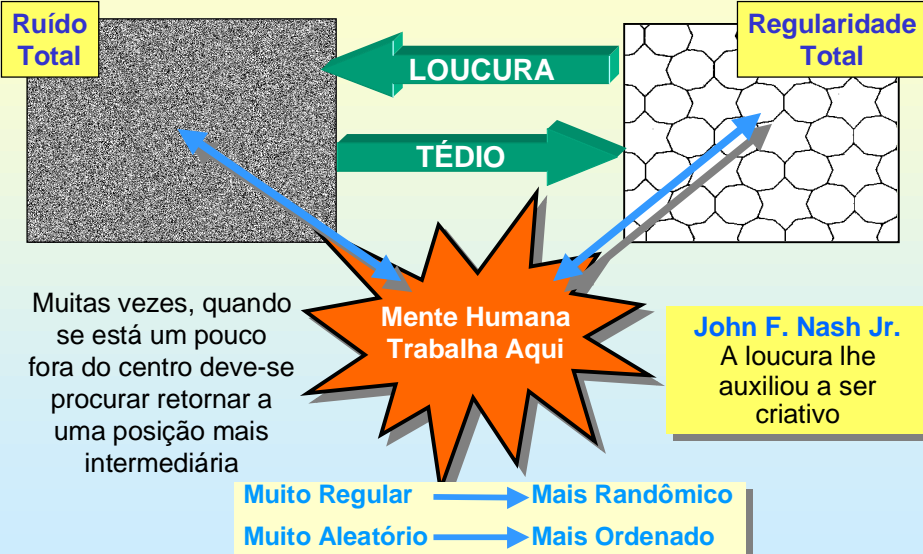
Ruído Total

Regularidade Total

LOUCURA

TÉDIO

Mente Humana Trabalha Aqui

Muitas vezes, quando se está um pouco fora do centro deve-se procurar retornar a uma posição mais intermediária

John F. Nash Jr.
A loucura lhe auxiliou a ser criativo

Muito Regular → Mais Randômico
Muito Aleatório → Mais Ordenado